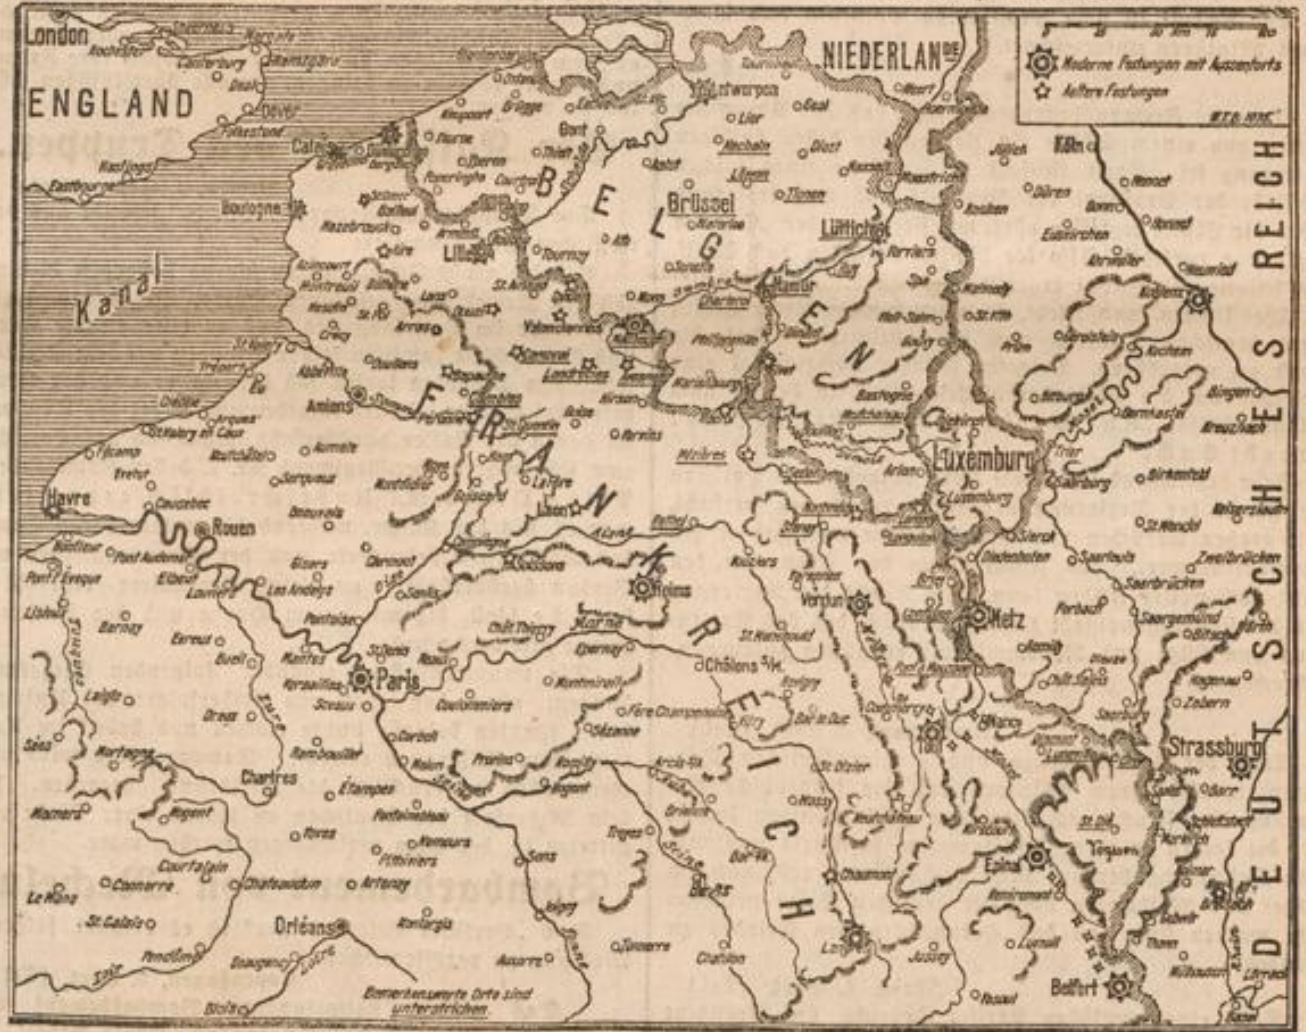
London
ENGLAND
Kanal
NIEDERLANDE
Moderne Festungen mit Aussenforts
Ältere Festungen
BELGIEN
FRANKREICH
DEUTSCHES REICH
Calais
Boulogne
Lille
Brüssel
Antwerpen
Gent
Brügge
Lüttich
Namur
Köln
Koblenz
Aachen
Amiens
Havre
Rouen
Paris
Versailles
Chartres
Orléans
Reims
Laon
Arras
Abbeville
Soissons
Compiègne
Châlons s/M.
Verdun
Metz
Luxemburg
Trier
Saarbrücken
Strassburg
Toul
Nancy
Epinal
Belfort
Langres
Troyes
Sedan
Mézières
Maubeuge
Valenciennes
Dünkirchen
St. Quentin
Dieppe
Étampes
Fontainebleau
Sens
Chaumont
Bar le Duc
Marne
Seine
Loire
Oise
Maas
Mosel
Rhein
Metz
Zabern
Mülhausen
Bemerkenswerte Orte sind unterstrichen.